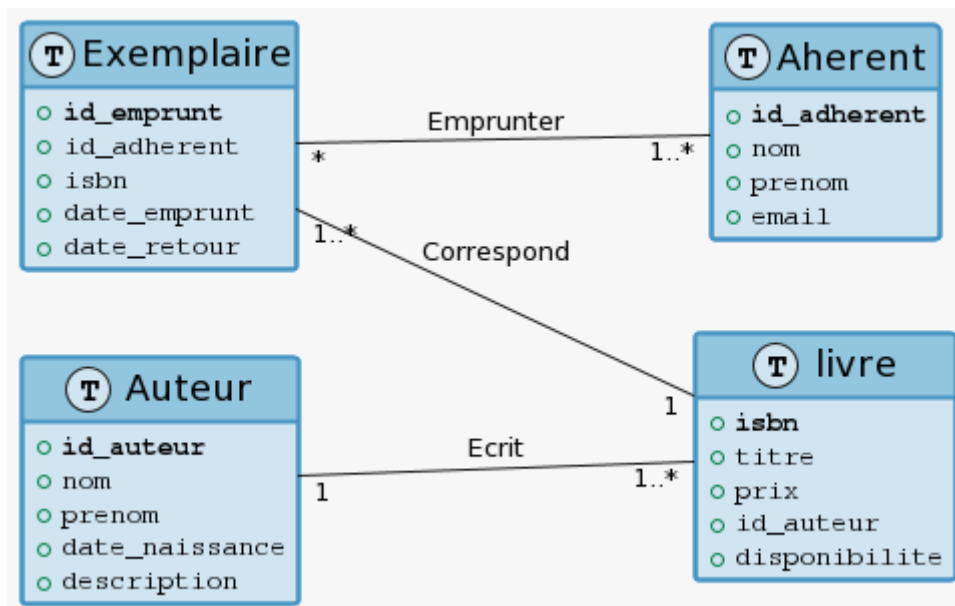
T Exemplaire
o **id_emprunt**
o id_adherent
o isbn
o date_emprunt
o date_retour

Emprunter
*
1..*

T Aherent
o **id_adherent**
o nom
o prenom
o email

1..*
Correspond
1

T Auteur
o **id_auteur**
o nom
o prenom
o date_naissance
o description

Ecrit
1
1..*

T livre
o **isbn**
o titre
o prix
o id_auteur
o disponibilite